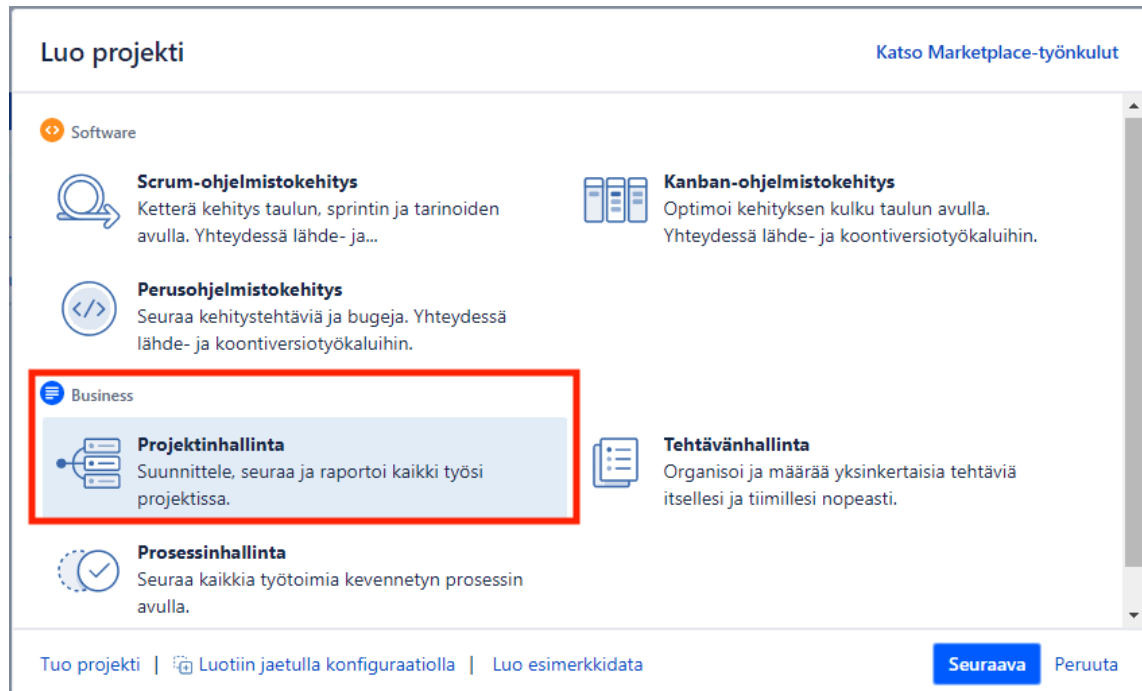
Luo projekti

Katso Marketplace-työnkulut

Software

Scrum-ohjelmistokehitys
Ketterä kehitys taulun, sprintin ja tarinoiden avulla. Yhteydessä lähde- ja...

Kanban-ohjelmistokehitys
Optimoi kehityksen kulku taulun avulla. Yhteydessä lähde- ja koontiversiotyökaluihin.

Perusohjelmistokehitys
Seuraa kehitystehtäviä ja bugeja. Yhteydessä lähde- ja koontiversiotyökaluihin.

Business

Projektinhallinta
Suunnittele, seuraa ja raportoi kaikki työsi projektissa.

Tehtävänhallinta
Organisoi ja määrää yksinkertaisia tehtäviä itsellesi ja tiimillesi nopeasti.

Prosessinhallinta
Seuraa kaikkia työtoimia kevennetyn prosessin avulla.

Tuo projekti | Luotiin jaetulla konfiguraatiolla | Luo esimerkkidata

Seuraava Peruuta